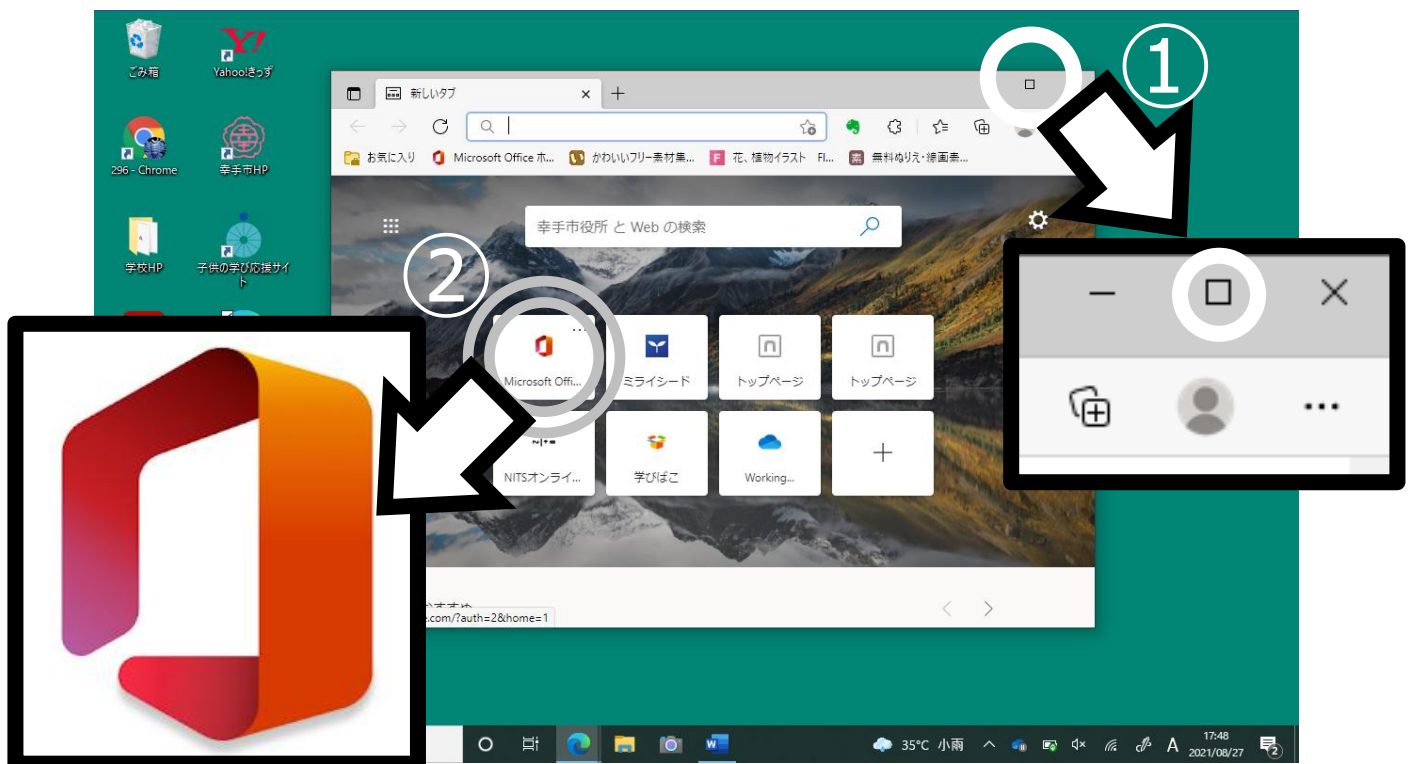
ごみ箱
Yahoo!きっず
296 - Chrome
幸手市HP
学校HP
子供の学び応援サイト

新しいタブ
お気に入り
Microsoft Office ホ...
かわいいフリー素材集...
花、植物イラスト Fl...
無料ぬりえ・線画素...

幸手市役所 と Web の検索

①
②

Microsoft Offi...
ミライシード
トップページ
トップページ
NITSオンライ...
学びぱこ
Working...

おすすめ
.com/?auth=2&home=1

35°C 小雨
A
17:48
2021/08/27